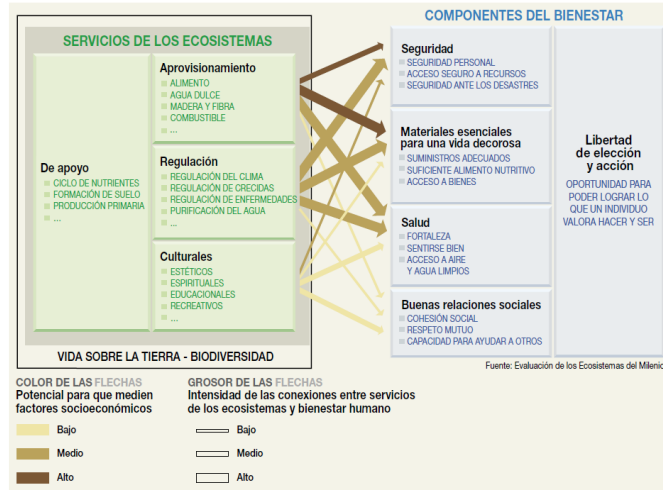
COMPONENTES DEL BIENESTAR

SERVICIOS DE LOS ECOSISTEMAS

Aprovisionamiento
ALIMENTO
AGUA DULCE
MADERA Y FIBRA
COMBUSTIBLE
...

De apoyo
CICLO DE NUTRIENTES
FORMACIÓN DE SUELO
PRODUCCIÓN PRIMARIA
...

Regulación
REGULACIÓN DEL CLIMA
REGULACIÓN DE CRECIDAS
REGULACIÓN DE ENFERMEDADES
PURIFICACIÓN DEL AGUA
...

Culturales
ESTÉTICOS
ESPIRITUALES
EDUCACIONALES
RECREATIVOS
...

VIDA SOBRE LA TIERRA - BIODIVERSIDAD

Seguridad
SEGURIDAD PERSONAL
ACCESO SEGURO A RECURSOS
SEGURIDAD ANTE LOS DESASTRES

Materiales esenciales para una vida decorosa
SUMINISTROS ADECUADOS
SUFICIENTE ALIMENTO NUTRITIVO
ACCESO A BIENES

Salud
FORTALEZA
SENTIRSE BIEN
ACCESO A AIRE Y AGUA LIMPIOS

Buenas relaciones sociales
COHESIÓN SOCIAL
RESPETO MUTUO
CAPACIDAD PARA AYUDAR A OTROS

Libertad de elección y acción
OPORTUNIDAD PARA PODER LOGRAR LO QUE UN INDIVIDUO VALORA HACER Y SER

Fuente: Evaluación de los Ecosistemas del Milenio

COLOR DE LAS FLECHAS
Potencial para que medien factores socioeconómicos
Bajo
Medio
Alto

GROSOR DE LAS FLECHAS
Intensidad de las conexiones entre servicios de los ecosistemas y bienestar humano
Bajo
Medio
Alto